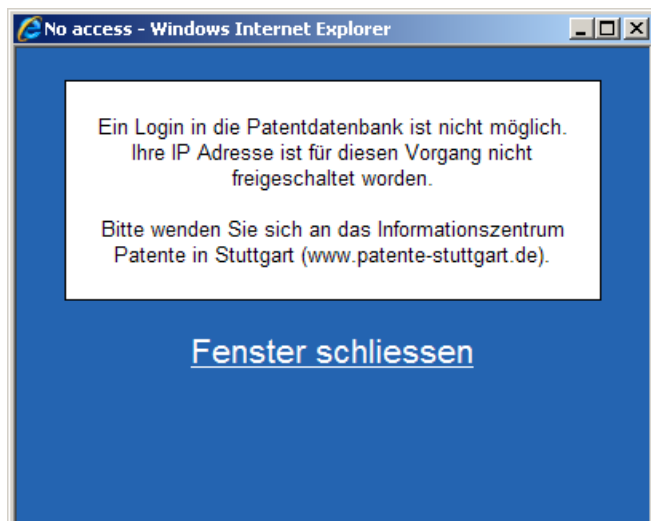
No access - Windows Internet Explorer

Ein Login in die Patentdatenbank ist nicht möglich. Ihre IP Adresse ist für diesen Vorgang nicht freigeschaltet worden.

Bitte wenden Sie sich an das Informationszentrum Patente in Stuttgart (www.patente-stuttgart.de).

Fenster schliessen